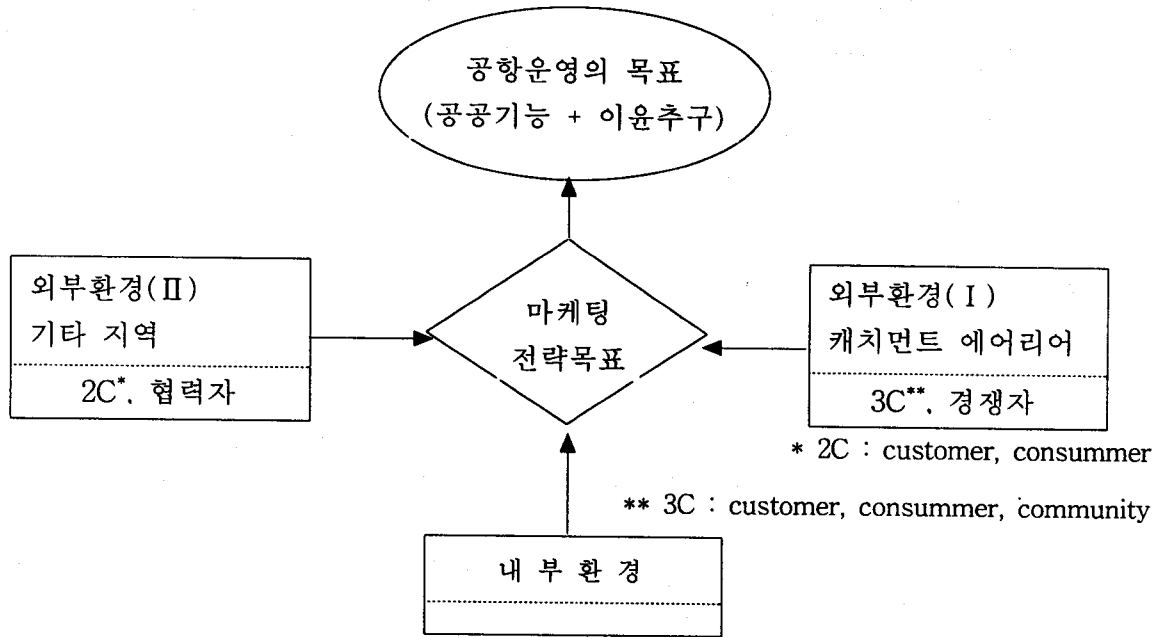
공항운영의 목표
(공공기능 + 이윤추구)

외부환경(Ⅱ)
기타 지역
2C*, 협력자

마케팅
전략목표

외부환경(Ⅰ)
캐치먼트 에어리어
3C**, 경쟁자

* 2C : customer, consummer

** 3C : customer, consummer, community

내 부 환 경